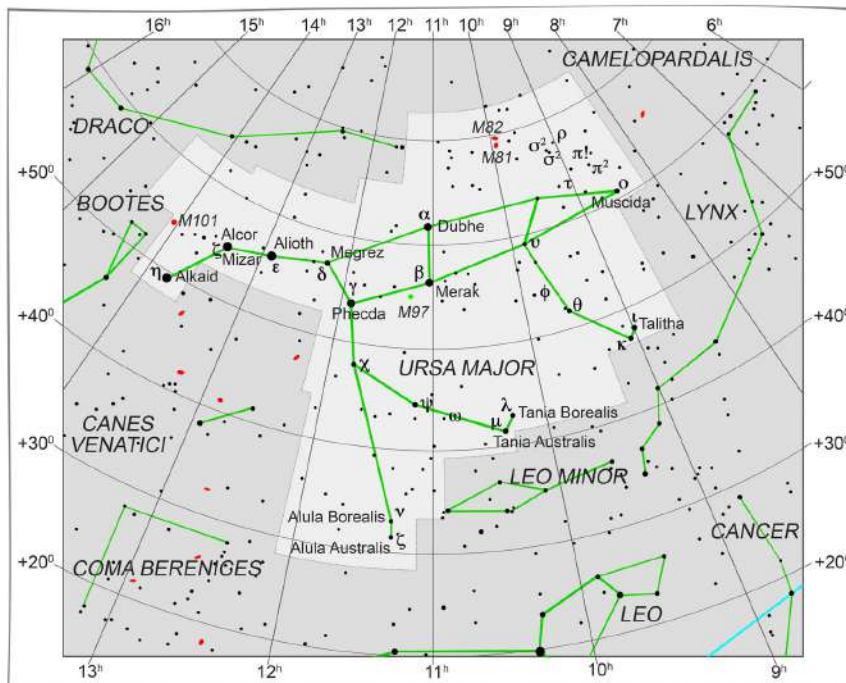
16h 15h 14h 13h 12h 11h 10h 9h 8h 7h 6h

CAMELOPARDALIS

DRACO

M82
M81
$\sigma^2$ $\rho$
$\sigma^1$ $\pi^1$
$\pi^2$

+50° +50°

BOOTES

$\tau$
$o$
Muscida

LYNX

M101
Alcor
$\zeta$ Mizar
Alioth
$\varepsilon$
Megrez
$\delta$
$\alpha$
Dubhe
$\upsilon$
$\eta$ Alkaid
$\gamma$
$\beta$
Merak
$\phi$
$\theta$
Phecda
M97

+40° +40°

$\iota$
Talitha
$\kappa$

$\chi$
URSA MAJOR

CANES VENATICI

$\psi$
$\omega$
$\lambda$
$\mu$
Tania Borealis
Tania Australis

+30° +30°

LEO MINOR

$\nu$
Alula Borealis
Alula Australis
$\xi$

CANCER

+20° +20°

COMA BERENICES

LEO

13h 12h 11h 10h 9h